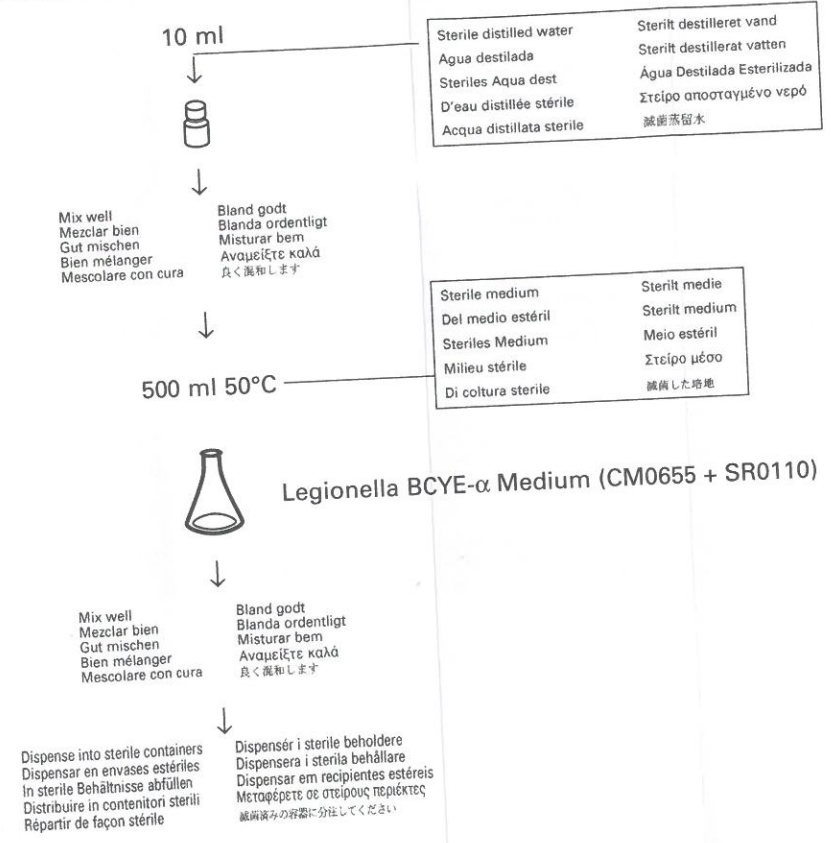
10 ml

| Sterile distilled water | Sterilt destilleret vand |
|---|---|
| Agua destilada | Sterilt destillerat vatten |
| Steriles Aqua dest | Água Destilada Esterilizada |
| D'eau distillée stérile | Στείρο αποσταγμένο νερό |
| Acqua distillata sterile | 滅菌蒸留水 |

Mix well
Mezclar bien
Gut mischen
Bien mélanger
Mescolare con cura

Bland godt
Blanda ordentligt
Misturar bem
Αναμείξτε καλά
良く混和します

| Sterile medium | Sterilt medie |
|---|---|
| Del medio estéril | Sterilt medium |
| Steriles Medium | Meio estéril |
| Milieu stérile | Στείρο μέσο |
| Di coltura sterile | 滅菌した培地 |

500 ml 50°C

Legionella BCYE-$\alpha$ Medium (CM0655 + SR0110)

Mix well
Mezclar bien
Gut mischen
Bien mélanger
Mescolare con cura

Bland godt
Blanda ordentligt
Misturar bem
Αναμείξτε καλά
良く混和します

Dispense into sterile containers
Dispensar en envases estériles
In sterile Behältnisse abfüllen
Distribuire in contenitori sterili
Répartir de façon stérile

Dispensér i sterile beholdere
Dispensera i sterila behållare
Dispensar em recipientes estéreis
Μεταφέρετε σε στείρους περιέκτες
滅菌済みの容器に分注してください